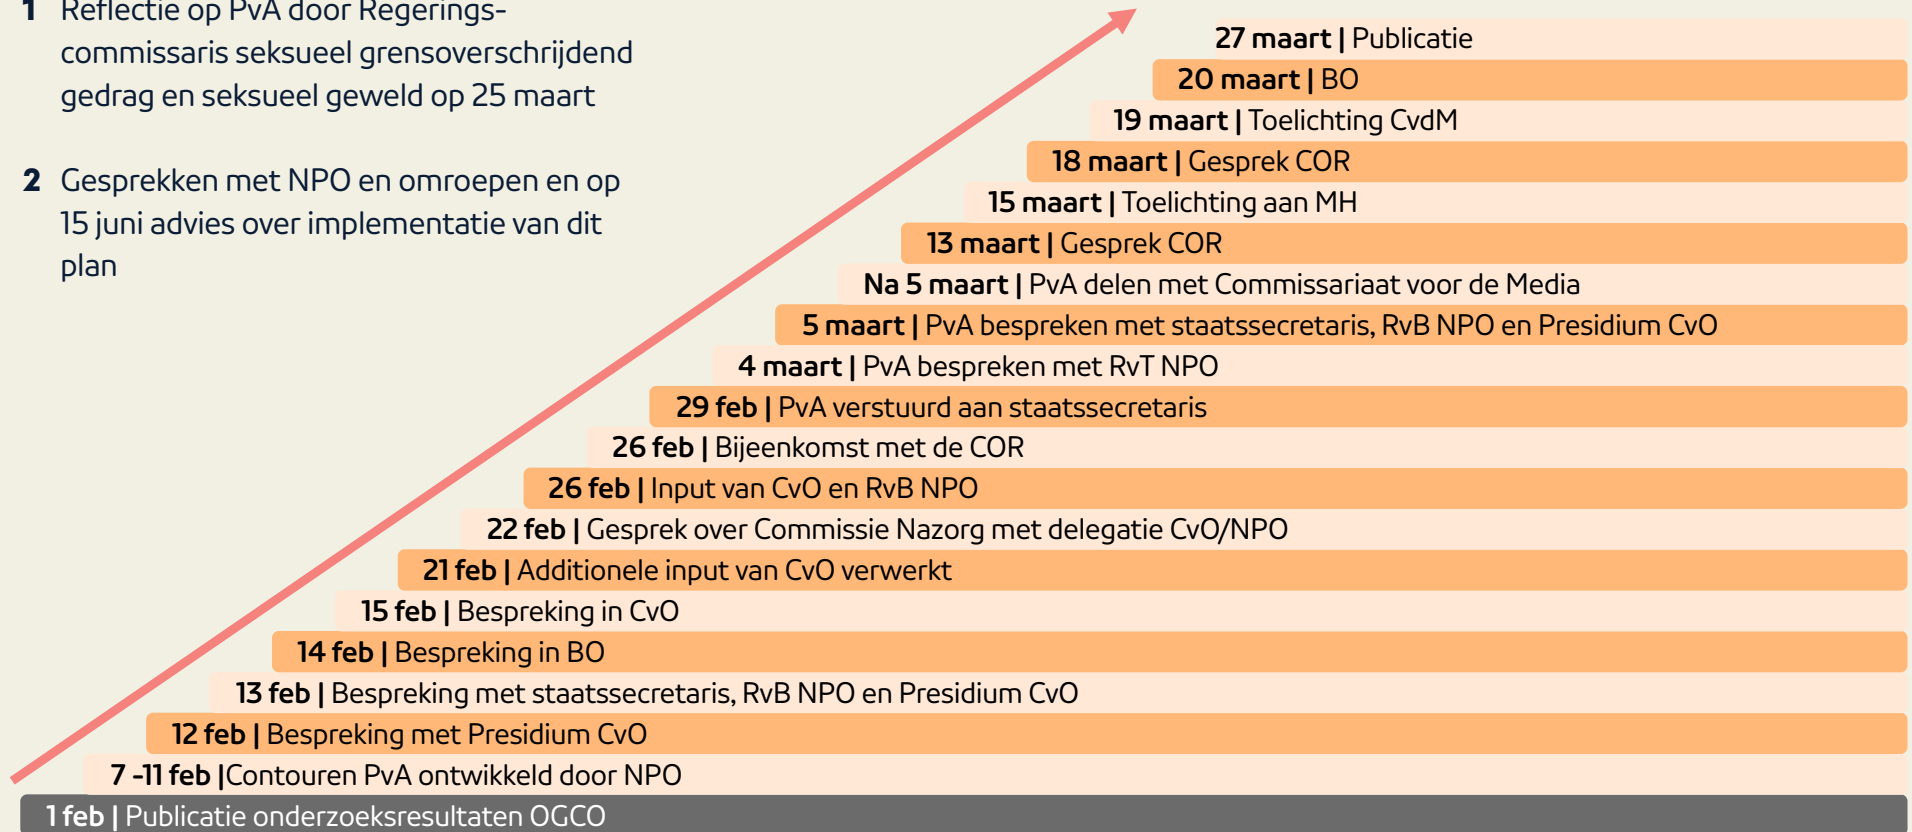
1 Reflectie op PvA door Regeringscommissaris seksueel grensoverschrijdend gedrag en seksueel geweld op 25 maart

2 Gesprekken met NPO en omroepen en op 15 juni advies over implementatie van dit plan

27 maart | Publicatie

20 maart | BO

19 maart | Toelichting CvdM

18 maart | Gesprek COR

15 maart | Toelichting aan MH

13 maart | Gesprek COR

Na 5 maart | PvA delen met Commissariaat voor de Media

5 maart | PvA bespreken met staatssecretaris, RvB NPO en Presidium CvO

4 maart | PvA bespreken met RvT NPO

29 feb | PvA verstuurd aan staatssecretaris

26 feb | Bijeenkomst met de COR

26 feb | Input van CvO en RvB NPO

22 feb | Gesprek over Commissie Nazorg met delegatie CvO/NPO

21 feb | Additionele input van CvO verwerkt

15 feb | Bespreking in CvO

14 feb | Bespreking in BO

13 feb | Bespreking met staatssecretaris, RvB NPO en Presidium CvO

12 feb | Bespreking met Presidium CvO

7 -11 feb |Contouren PvA ontwikkeld door NPO

1 feb | Publicatie onderzoeksresultaten OGCO